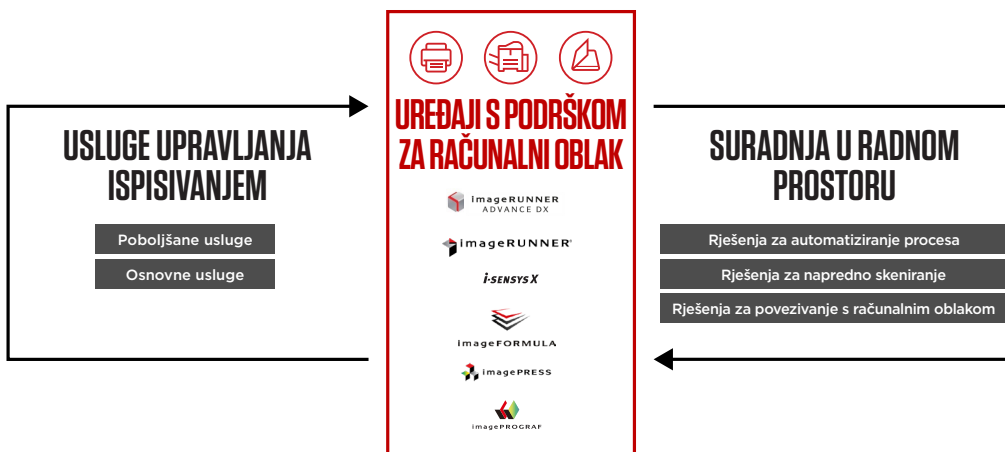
USLUGE UPRAVLJANJA ISPISIVANJEM

Poboljšane usluge

Osnovne usluge

UREĐAJI S PODRŠKOM ZA RAČUNALNI OBLAK

imageRUNNER ADVANCE DX

imageRUNNER

i-SENSYS X

imageFORMULA

imagePRESS

imagePROGRAF

SURADNJA U RADNOM PROSTORU

Rješenja za automatiziranje procesa

Rješenja za napredno skeniranje

Rješenja za povezivanje s računalnim oblakom